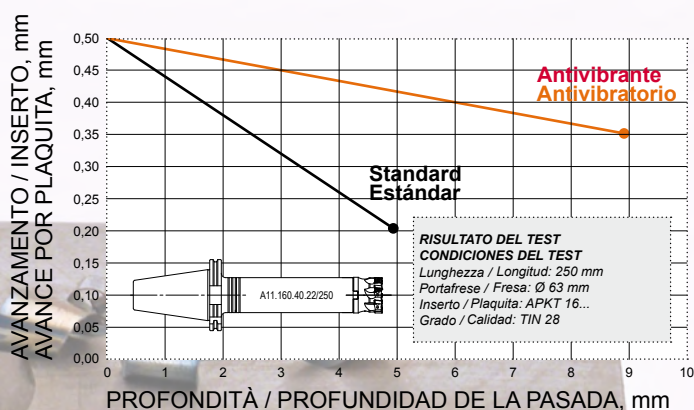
AVANZAMENTO / INSERTO, mm
AVANCE POR PLAQUITA, mm

0,50
0,45
0,40
0,35
0,30
0,25
0,20
0,15
0,10
0,05
0,00

Antivibrante
Antivibratorio

Standard
Estándar

RISULTATO DEL TEST
CONDICIONES DEL TEST
Lunghezza / Longitud: 250 mm
Portafrese / Fresa: Ø 63 mm
Inserto / Plaquita: APKT 16...
Grado / Calidad: TIN 28

A11.160.40.22/250

0 1 2 3 4 5 6 7 8 9 10

PROFONDITÀ / PROFUNDIDAD DE LA PASADA, mm